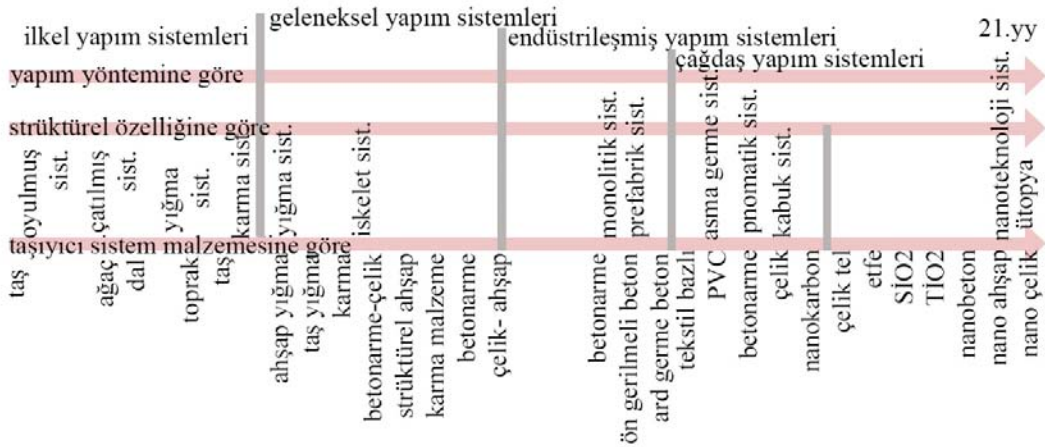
ilkel yapım sistemleri
geleneksel yapım sistemleri
endüstrileşmiş yapım sistemleri
çağdaş yapım sistemleri
21.yy

yapım yöntemine göre

strüktürel özelliğine göre

oyulmuş sist.
çatılmış sist.
yığma sist.
karma sist.
yığma sist.
iskelet sist.
monolitik sist.
prefabrik sist.
asma germe sist.
pnomatik sist.
kabuk sist.
nanoteknoloji sist.
ütopya

taşıyıcı sistem malzemesine göre

taş
ağaç dal
toprak
taş
ahşap yığma
taş yığma
karma
betonarme-çelik
strüktürel ahşap
karma malzeme
betonarme
çelik- ahşap
betonarme
ön gerilmeli beton
ard germe beton
tekstil bazlı
PVC
betonarme
çelik
nanokarbon
çelik tel
etfe
SiO2
TiO2
nanobeton
nano ahşap
nano çelik